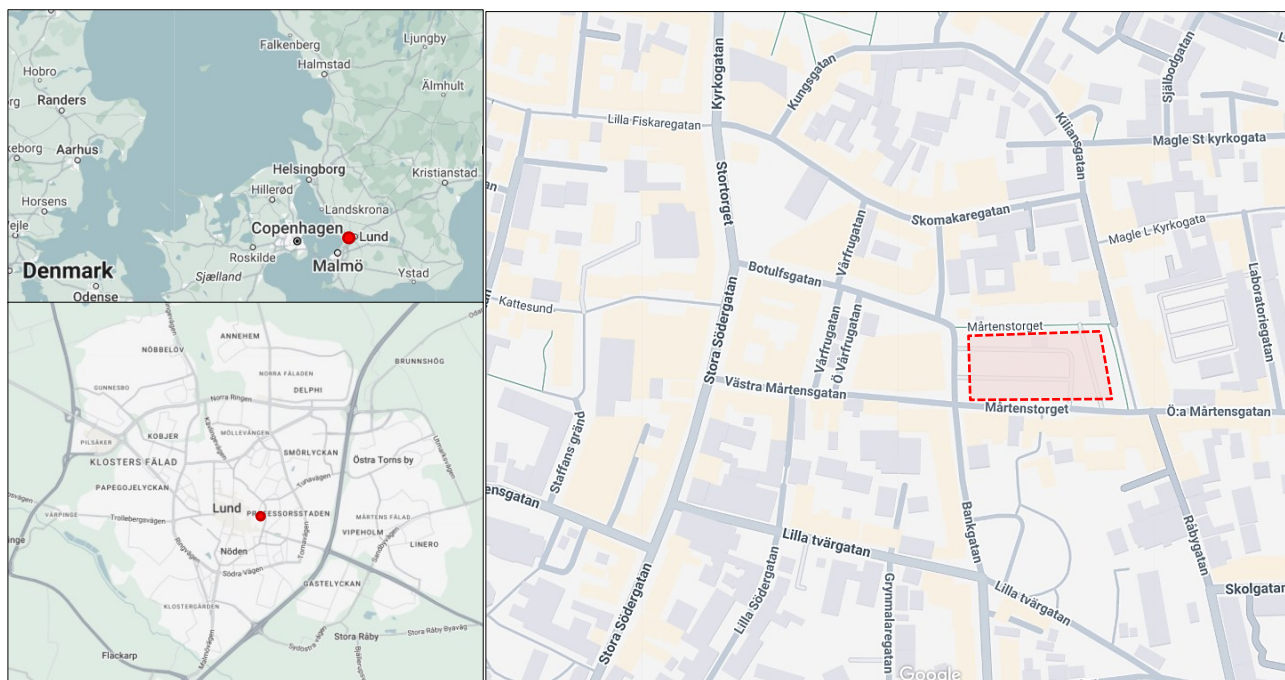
Falkenberg
Ljungby
Halmstad
Hobro
Älmhult
Randers
Aarhus
Helsingborg
Kristianstad
Hillerød
Horsens
Landskrona
Copenhagen
Lund
Roskilde
Malmö
Denmark
Sjælland
Ystad
Odense

ANNEHEM
NÖBBELÖV
BRUNNSHÖG
NORRA FÄLADEN
GUNNESBO
DELPHI
Norra Ringen
MÖLLEVÅNGEN
PILSÄKER
KOBJER
SMÖRLYCKAN
KLOSTERS FÄLAD
Östra Torns by
PAPEGOJELYCKAN
Lund
PROFESSORSSTADEN
MÅRTENS FÄLAD
VÄRPINGE
Trollebergsvägen
VIPEHOLM
LINERO
Nöden
Södra Vägen
GASTELYCKAN
KLOSTERGÅRDEN
Stora Råby
Stora Råby Byaväg
Flackarp

Lilla Fiskaregatan
Kyrkogatan
Kungsgatan
Själbodgatan
Kiliansgatan
Magle St kyrkogata
Stortorget
Skomakaregatan
Magle L. Kyrkogata
Vårfrugatan
Botulfsgatan
Laboratoriegatan
Kattesund
Mårtenstorget
Vårfrugatan
Ö Vårfrugatan
Stora Södergatan
Västra Mårtensgatan
Mårtenstorget
Ö:a Mårtensgatan
Staffans gränd
ensgatan
Bankgatan
Råbygatan
Lilla tvärgatan
Lilla tvärgatan
Skolgatan
Stora Södergatan
Lilla Södergatan
Grynmalaregatan
Google